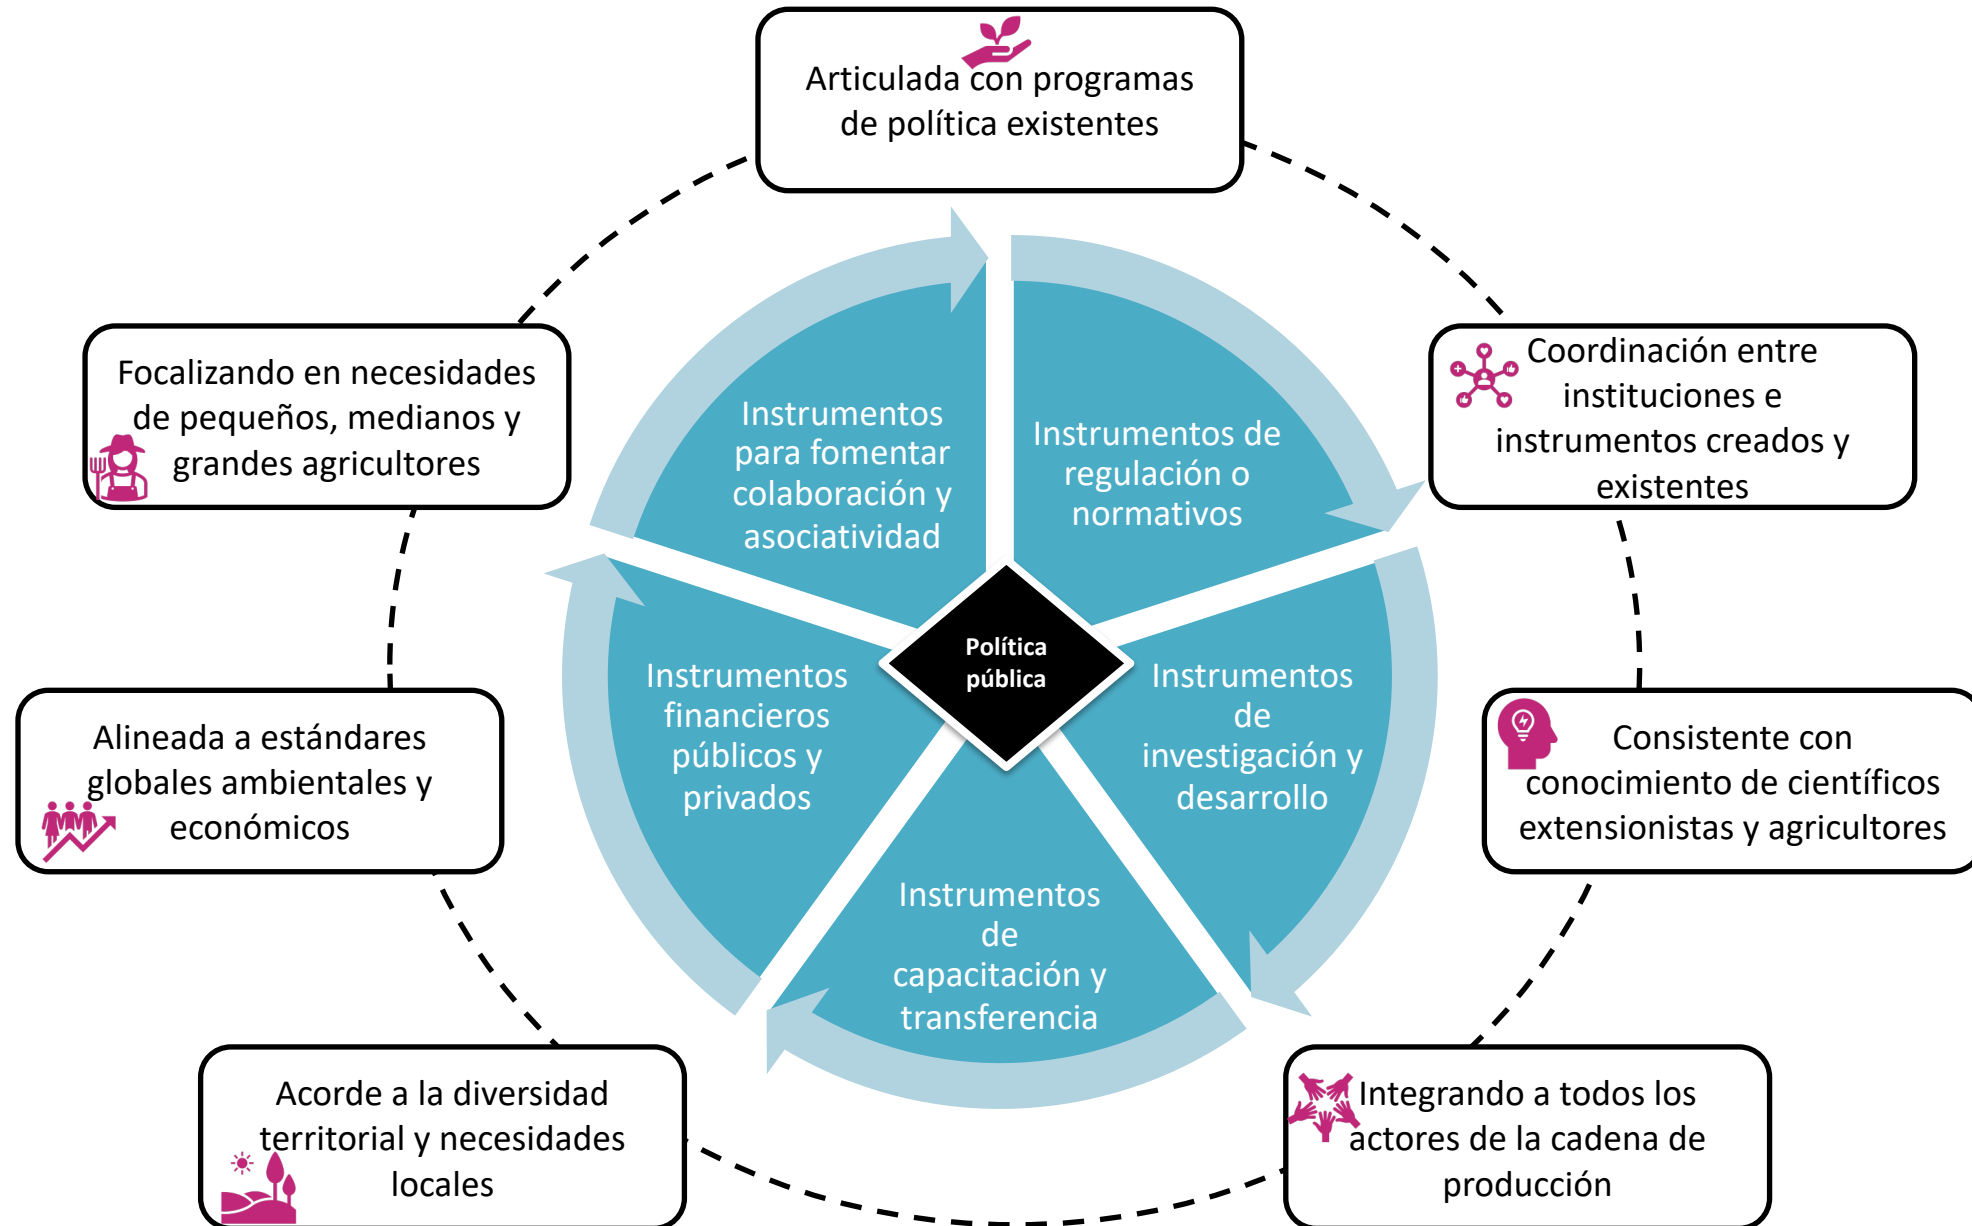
Articulada con programas de política existentes

Coordinación entre instituciones e instrumentos creados y existentes

Consistente con conocimiento de científicos extensionistas y agricultores

Integrando a todos los actores de la cadena de producción

Acorde a la diversidad territorial y necesidades locales

Alineada a estándares globales ambientales y económicos

Focalizando en necesidades de pequeños, medianos y grandes agricultores

Instrumentos para fomentar colaboración y asociatividad

Instrumentos de regulación o normativos

Instrumentos de investigación y desarrollo

Instrumentos de capacitación y transferencia

Instrumentos financieros públicos y privados

Política pública